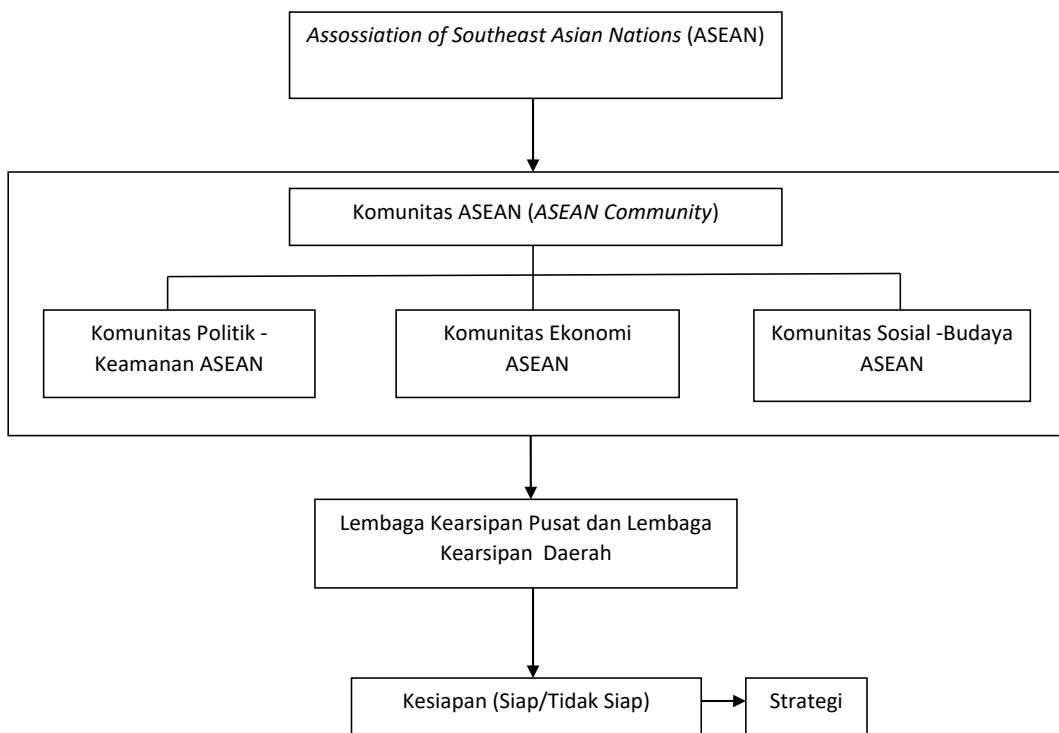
Assossiation of Southeast Asian Nations (ASEAN)

Komunitas ASEAN (ASEAN Community)

Komunitas Politik - Keamanan ASEAN

Komunitas Ekonomi ASEAN

Komunitas Sosial -Budaya ASEAN

Lembaga Kearsipan Pusat dan Lembaga Kearsipan Daerah

Kesiapan (Siap/Tidak Siap)

Strategi